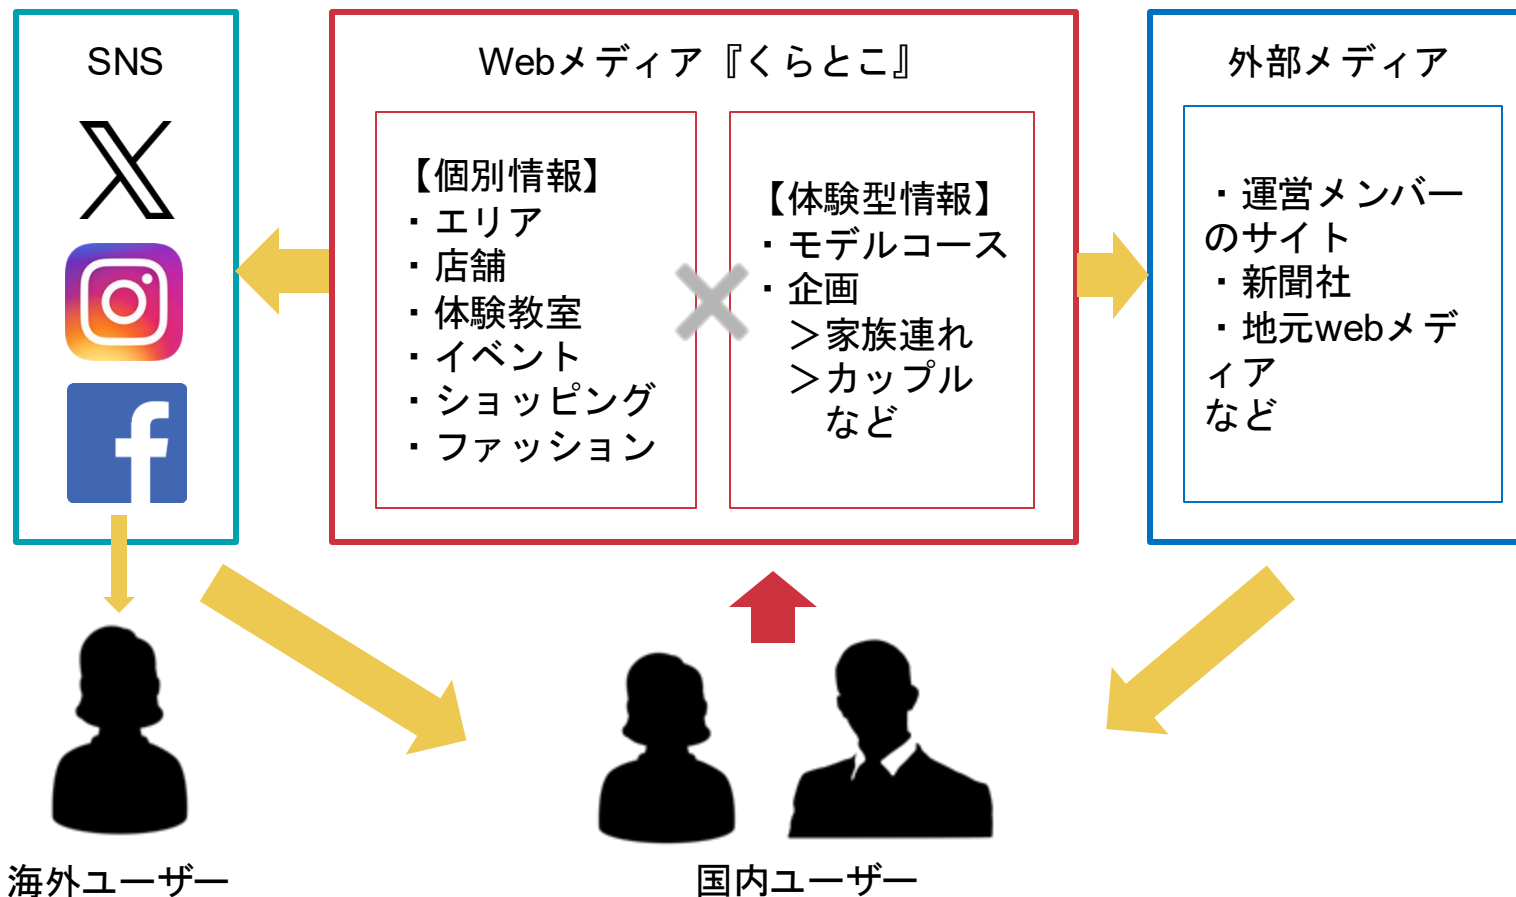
SNS

Webメディア『くらとこ』

【個別情報】
・エリア
・店舗
・体験教室
・イベント
・ショッピング
・ファッション

【体験型情報】
・モデルコース
・企画
＞家族連れ
＞カップル
など

外部メディア

・運営メンバーのサイト
・新聞社
・地元webメディア
など

海外ユーザー

国内ユーザー